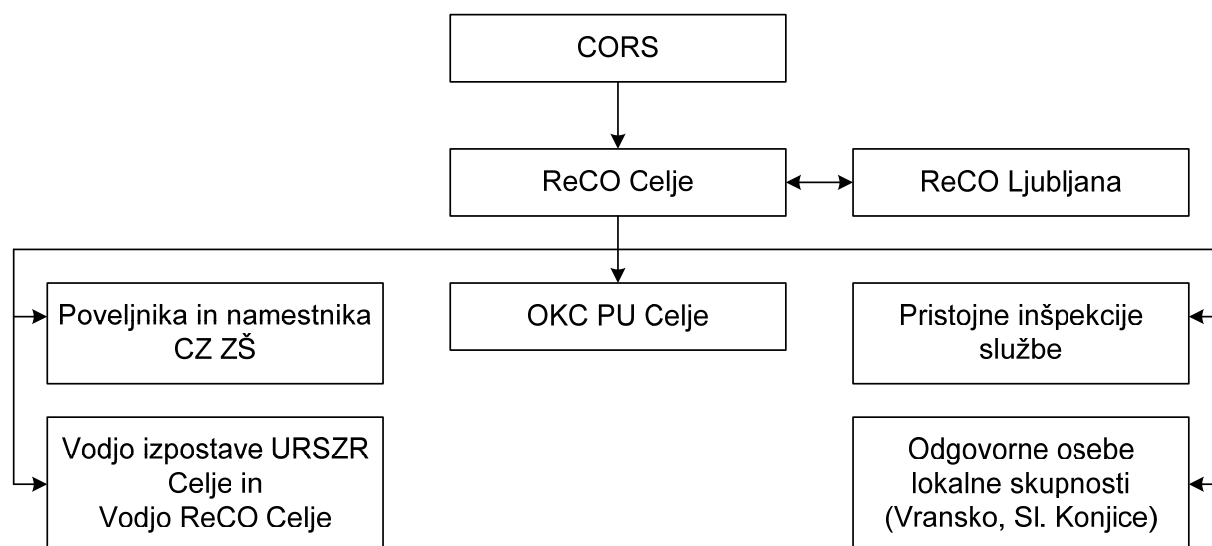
CORS

ReCO Celje

ReCO Ljubljana

Poveljnika in namestnika CZ ZŠ

OKC PU Celje

Pristojne inšpekcije službe

Vodjo izpostave URSZR Celje in Vodjo ReCO Celje

Odgovorne osebe lokalne skupnosti (Vransko, Sl. Konjice)